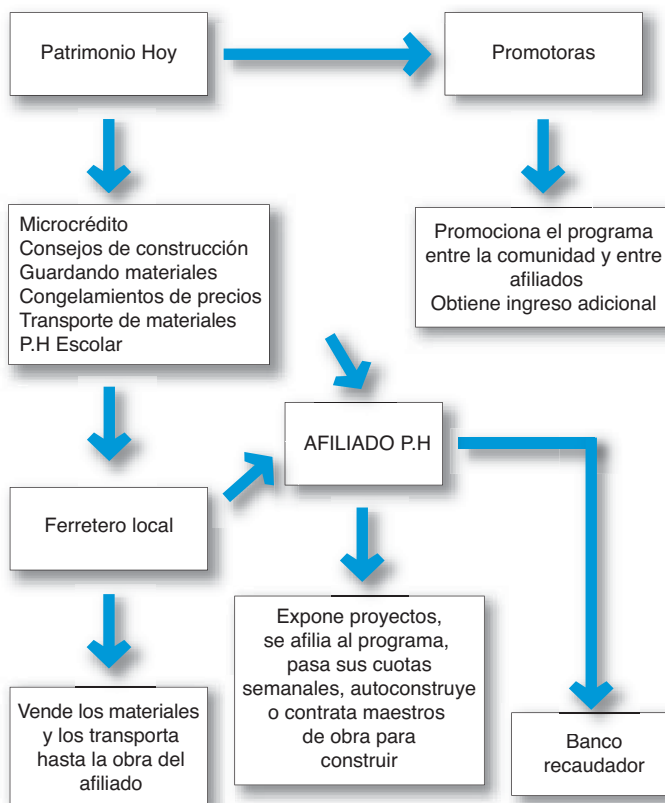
Patrimonio Hoy

Promotoras

Microcrédito
Consejos de construcción
Guardando materiales
Congelamientos de precios
Transporte de materiales
P.H Escolar

Promociona el programa entre la comunidad y entre afiliados
Obtiene ingreso adicional

AFILIADO P.H

Ferretero local

Expone proyectos, se afilia al programa, pasa sus cuotas semanales, autoconstruye o contrata maestros de obra para construir

Vende los materiales y los transporta hasta la obra del afiliado

Banco recaudador